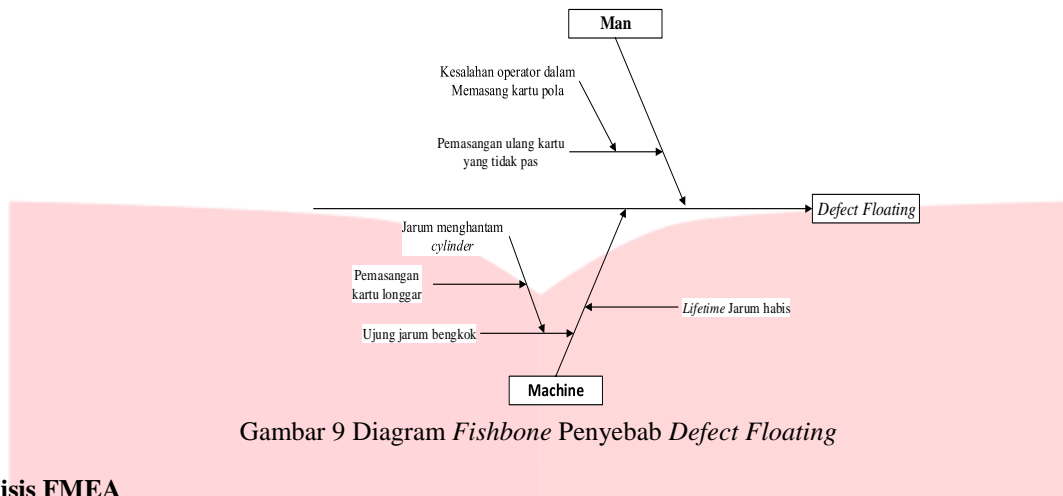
Man

Kesalahan operator dalam Memasang kartu pola

Pemasangan ulang kartu yang tidak pas

Defect Floating

Jarum menghantam cylinder

Pemasangan kartu longgar

Lifetime Jarum habis

Ujung jarum bengkok

Machine

Gambar 9 Diagram Fishbone Penyebab Defect Floating

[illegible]isis FMEA